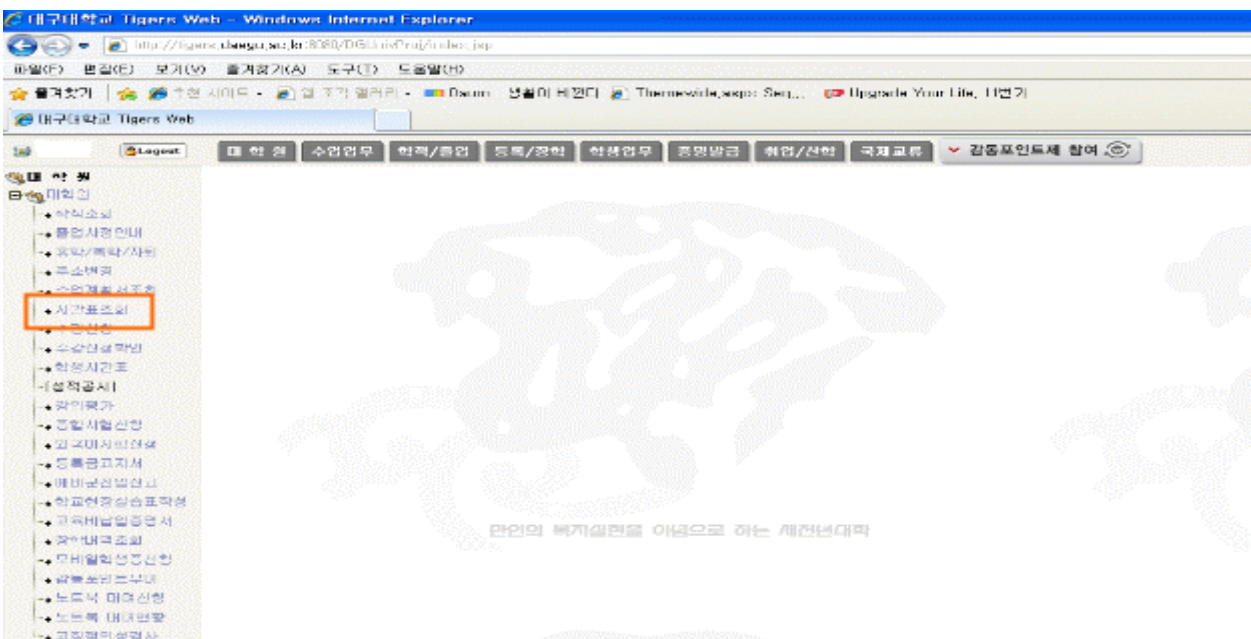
대구대학교 Tigers Web - Windows Internet Explorer

http://tigers.daegu.ac.kr:8080/DGU/infProj/index.jsp

파일(F) 편집(E) 보기(V) 즐겨찾기(A) 도구(T) 도움말(H)

즐겨찾기 추천 사이트 • 웹 조각 갤러리 • Daum 생활이 비전다 Themewide.aspx Seq... Upgrade Your Life, 다번기

대구대학교 Tigers Web

Logout

대학생 수업업무 학적/졸업 등록/장학 학생업무 증명발급 취업/진학 국제교류 강좌포인트제 참여

대학생
대학원
학적조회
졸업사정안내
휴학/복학/자퇴
주소변경
수업계획서조회
시간표조회
수강신청
수강신청확인
학생시간표
성적공시
강의평가
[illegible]
외국어시험신청
등록금고지서
예비군신청
학교현장실습표작성
교육비납입증명서
장학내역조회
모바일학생증신청
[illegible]
노트북 대여신청
노트북 대여현황
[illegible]

만인의 복지실현을 이념으로 하는 세계번대학